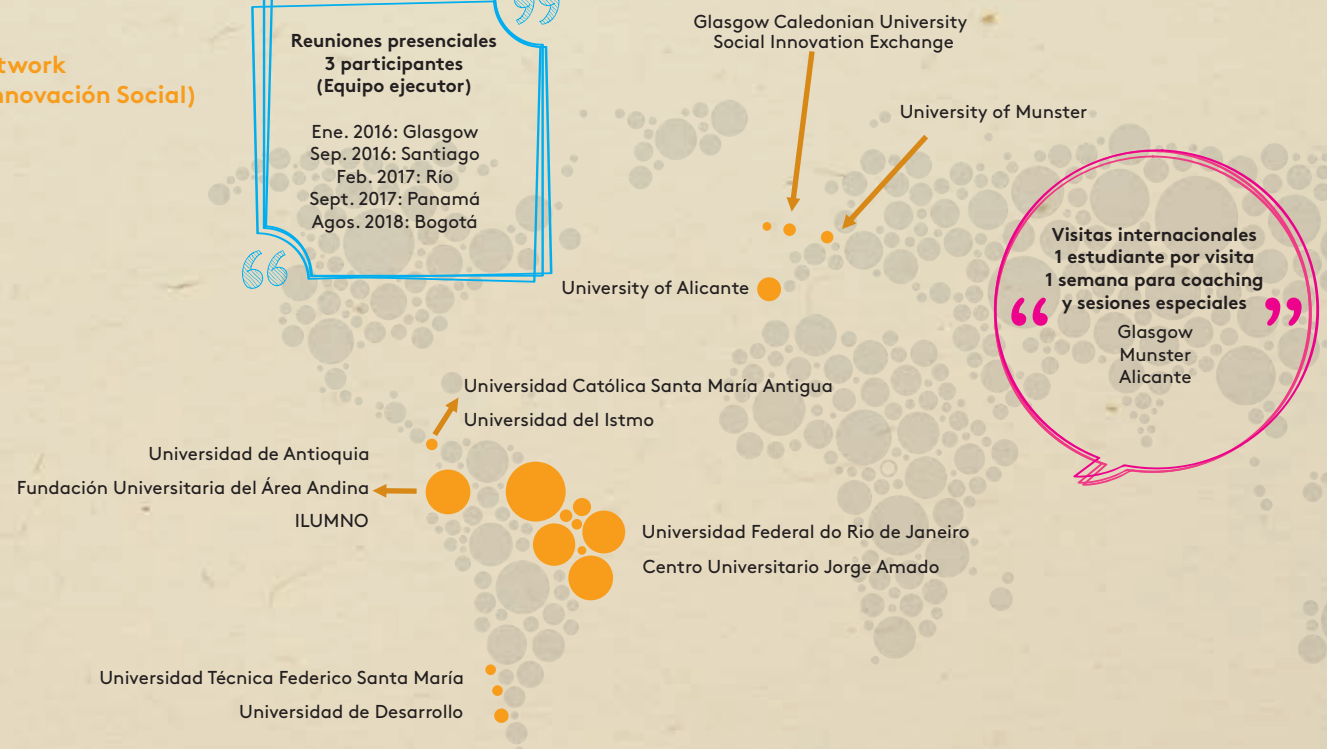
twork
nnovación Social)

Reuniones presenciales
3 participantes
(Equipo ejecutor)

Ene. 2016: Glasgow
Sep. 2016: Santiago
Feb. 2017: Río
Sept. 2017: Panamá
Agos. 2018: Bogotá

Glasgow Caledonian University
Social Innovation Exchange

University of Munster

University of Alicante

Visitas internacionales
1 estudiante por visita
1 semana para coaching
y sesiones especiales

Glasgow
Munster
Alicante

Universidad Católica Santa María Antigua
Universidad del Istmo

Universidad de Antioquia
Fundación Universitaria del Área Andina
ILUMNO

Universidad Federal do Rio de Janeiro
Centro Universitario Jorge Amado

Universidad Técnica Federico Santa María
Universidad de Desarrollo